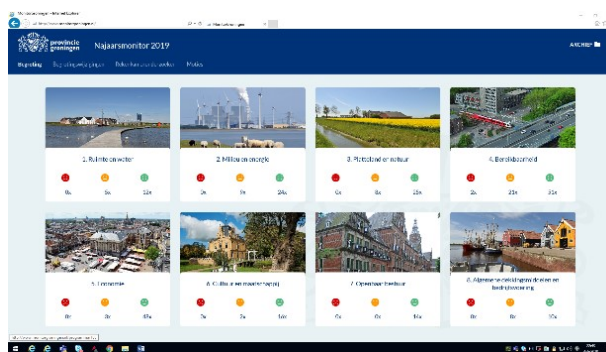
provincie groningen

Najaarsmonitor 2019

ARCHIEF

Begroting

1. Ruimte en water

0x 5x 11x

2. Milieu en energie

0x 9x 24x

3. Platteland en natuur

0x 8x 15x

4. Bereikbaarheid

2x 21x 31x

5. Economie

0x 3x 47x

6. Cultuur en maatschappij

7x 7x 10x

7. Openbaar bestuur

0x 0x 16x

8. Algemene dekkingsmiddelen en bedrijfsvoering

0x 0x 10x